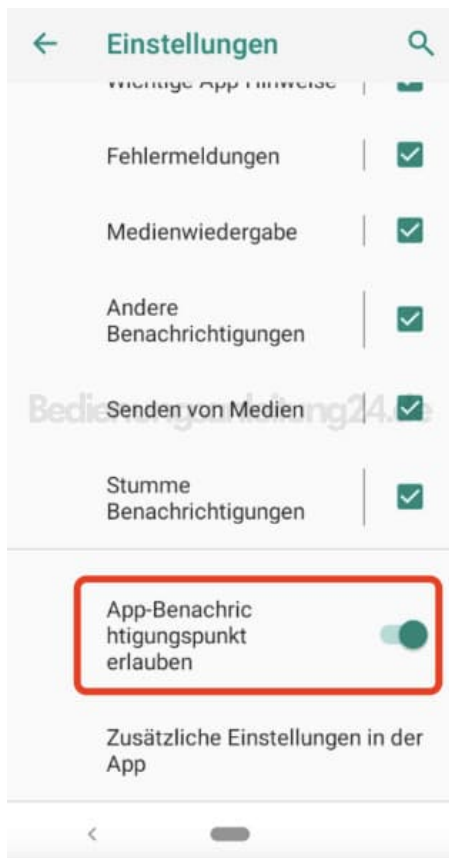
Einstellungen

Wichtige App-Hinweise

Fehlermeldungen

Medienwiedergabe

Andere Benachrichtigungen

Bedienungsanleitung24.de

Senden von Medien

Stumme Benachrichtigungen

App-Benachrichtigungspunkt erlauben

Zusätzliche Einstellungen in der App